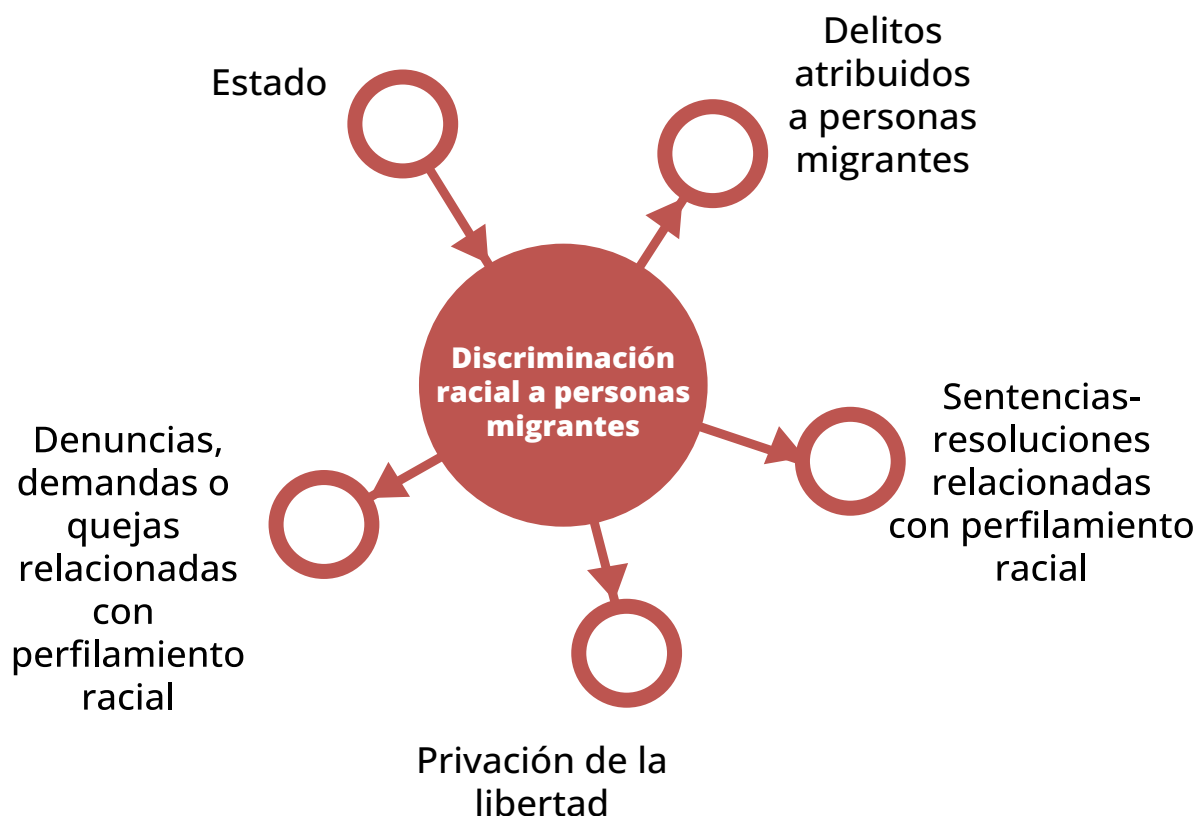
Estado

Delitos atribuidos a personas migrantes

Discriminación racial a personas migrantes

Sentencias-resoluciones relacionadas con perfilamiento racial

Denuncias, demandas o quejas relacionadas con perfilamiento racial

Privación de la libertad